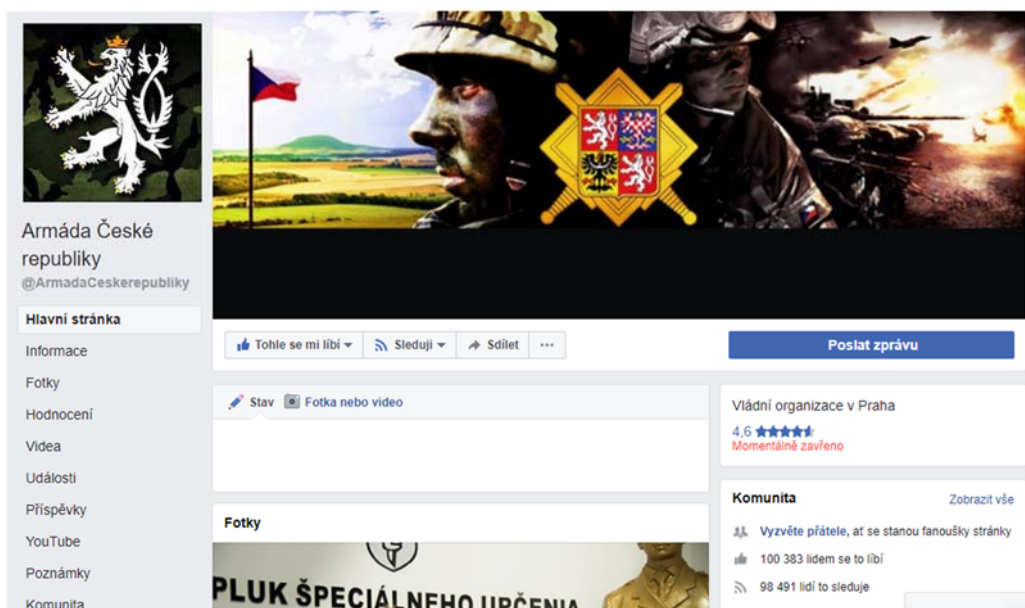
Armáda České republiky
@ArmadaCeskerepubliky

Hlavní stránka
Informace
Fotky
Hodnocení
Videa
Události
Příspěvky
YouTube
Poznámky
Komunita

Tohle se mi líbí
Sleduji
Sdílet
...
Poslat zprávu

Stav
Fotka nebo video

Vládní organizace v Praha
4.6 ★★★★★
Momentálně zavřeno

Komunita
Zobrazit vše
Vyzvěte přátele, ať se stanou fanoušky stránky
100 383 lidem se to líbí
98 491 lidí to sleduje

Fotky

PLUK ŠPECIÁLNEHO URČENIA